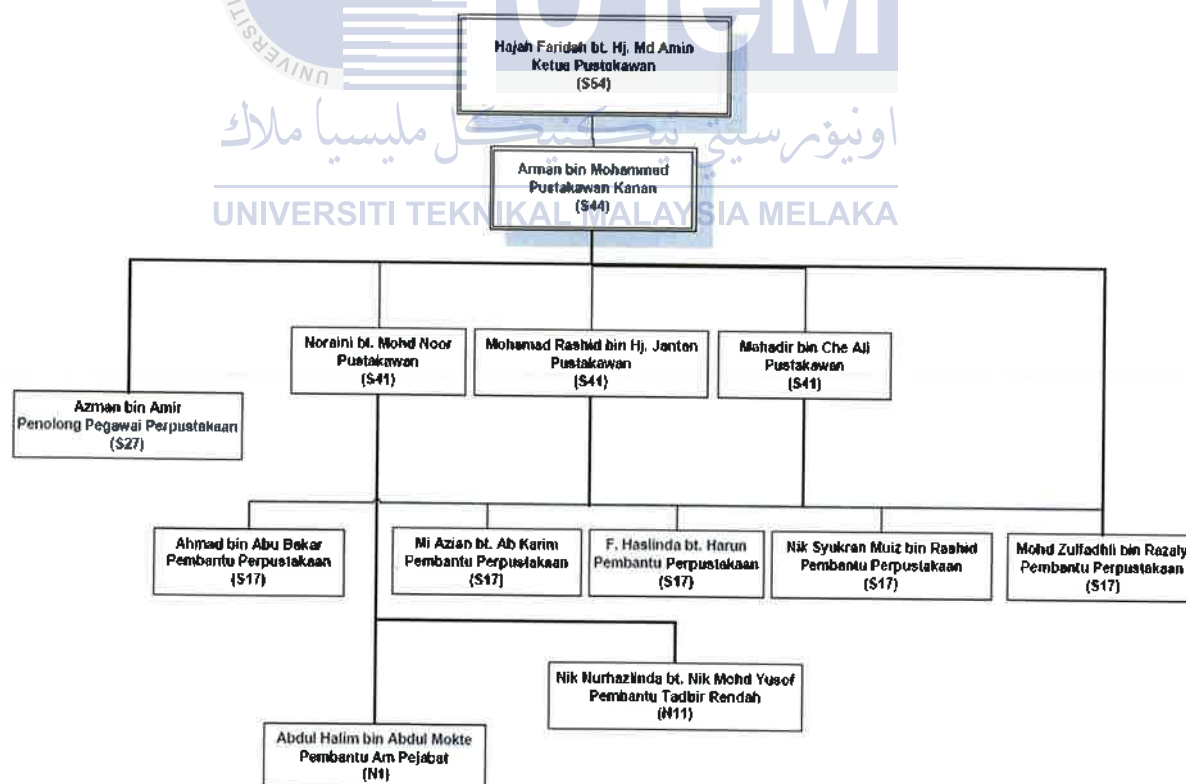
Hajah Faridah bt. Hj. Md Amin
Ketua Pustakawan
(S54)

Arman bin Mohammed
Pustakawan Kanan
(S44)

UNIVERSITI TEKNIKAL MALAYSIA MELAKA

اونيورسيتي تيكنيكل مليسيا ملاك

Azman bin Amir
Penolong Pegawai Perpustakaan
(S27)

Noraini bt. Mohd Noor
Pustakawan
(S41)

Mohamad Rashid bin Hj. Janten
Pustakawan
(S41)

Mahadir bin Che Ali
Pustakawan
(S41)

Ahmad bin Abu Bakar
Pembantu Perpustakaan
(S17)

Mi Azian bt. Ab Karim
Pembantu Perpustakaan
(S17)

F. Haslinda bt. Harun
Pembantu Perpustakaan
(S17)

Nik Syukran Muiz bin Rashid
Pembantu Perpustakaan
(S17)

Mohd Zulfadhli bin Razaly
Pembantu Perpustakaan
(S17)

Nik Nurhazlinda bt. Nik Mohd Yusof
Pembantu Tadbir Rendah
(N11)

Abdul Halim bin Abdul Mokte
Pembantu Am Pejabat
(N1)